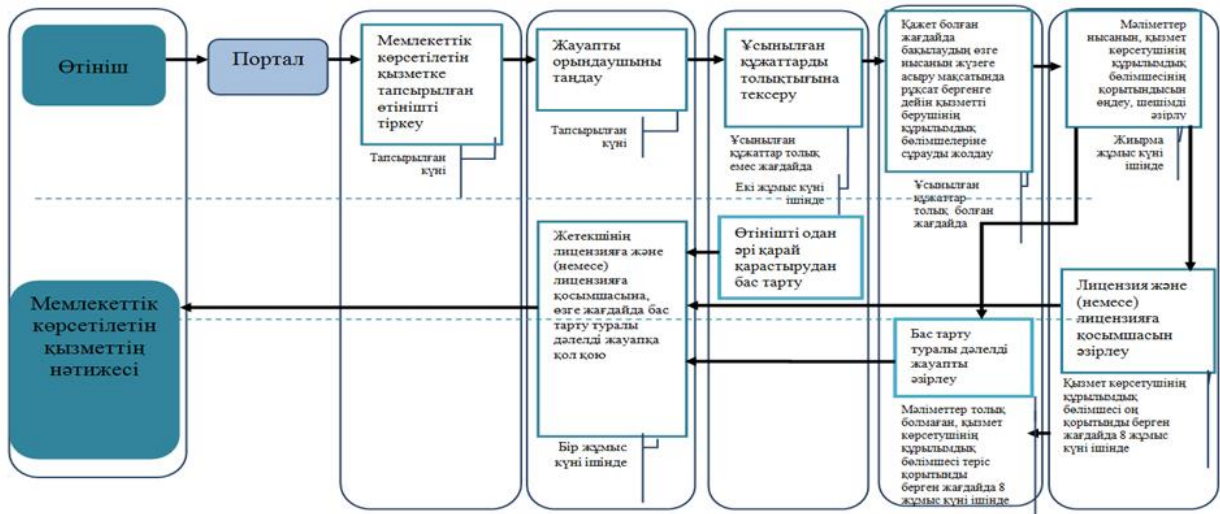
Өтініш

Портал

Мемлекеттік көрсетілетін қызметке тапсырылған өтінішті тіркеу

Тапсырылған күні

Жауапты орындаушыны таңдау

Тапсырылған күні

Ұсынылған құжаттарды толықтығына тексеру

Ұсынылған құжаттар толық емес жағдайда

Екі жұмыс күні ішінде

Қажет болған жағдайда бақылаудың өзге нысанын жүзеге асыру мақсатында рұқсат бергенге дейін қызметті берушінің құрылымдық бөлімшелеріне сұрауды жолдау

Ұсынылған құжаттар толық болған жағдайда

Мәліметтер нысанын, қызмет көрсетушінің құрылымдық бөлімшесінің қорытындысын өңдеу, шешімді әзірлеу

Жиырма жұмыс күні ішінде

Жетекшінің лицензияға және (немесе) лицензияға қосымшасына, өзге жағдайда бас тарту туралы дәлелді жауапқа қол қою

Бір жұмыс күні ішінде

Өтінішті одан әрі қарай қарастырудан бас тарту

Лицензия және (немесе) лицензияға қосымшасын әзірлеу

Қызмет көрсетушінің құрылымдық бөлімшесі оң қорытынды берген жағдайда 8 жұмыс күні ішінде

Бас тарту туралы дәлелді жауапты әзірлеу

Мәліметтер толық болмаған, қызмет көрсетушінің құрылымдық бөлімшесі теріс қорытынды берген жағдайда 8 жұмыс күні ішінде

Мемлекеттік көрсетілетін қызметтің нәтижесі